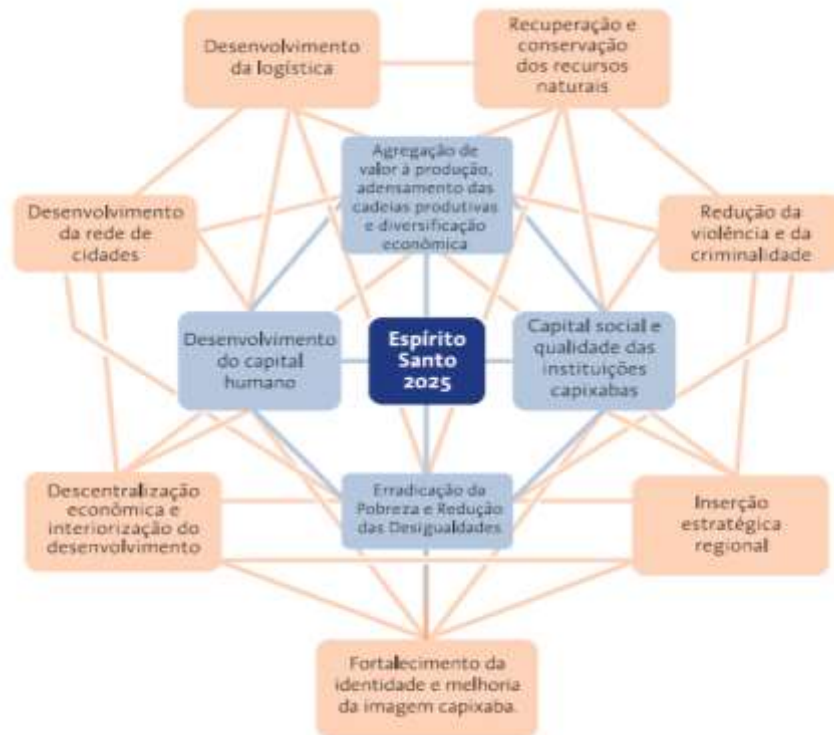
Desenvolvimento da logística

Recuperação e conservação dos recursos naturais

Agregação de valor à produção, adensamento das cadeias produtivas e diversificação econômica

Desenvolvimento da rede de cidades

Redução da violência e da criminalidade

Desenvolvimento do capital humano

Espírito Santo 2025

Capital social e qualidade das instituições capixabas

Descentralização econômica e interiorização do desenvolvimento

Erradicação da Pobreza e Redução das Desigualdades

Inserção estratégica regional

Fortalecimento da identidade e melhoria da imagem capixaba.